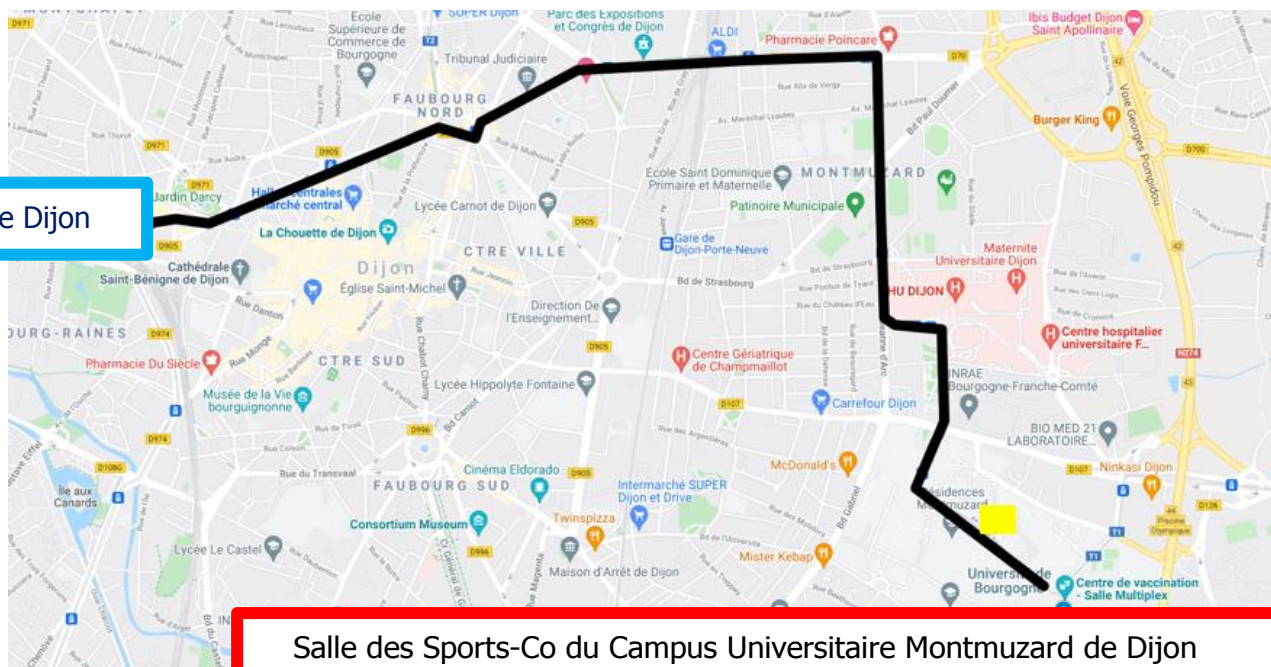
e Dijon

Salle des Sports-Co du Campus Universitaire Montmuzard de Dijon

SUPER Dijon
Parc des Expositions et Congrès de Dijon
ALDI
Pharmacie Poincare
Ibis Budget Dijon Saint Apollinaire
Ecole Supérieure de Commerce de Bourgogne
Tribunal Judiciaire
FAUBOURG NORD
Burger King
Voie Georges Pompidou
Jardin Darcy
Halles Centrales - Marché central
Ecole Saint Dominique Primaire et Maternelle
MONTMUZARD
Patinoire Municipale
Lycée Carnot de Dijon
La Chouette de Dijon
CTRE VILLE
Gare de Dijon-Porte-Neuve
Maternite Universitaire Dijon
Cathédrale Saint-Bénigne de Dijon
Dijon
Église Saint-Michel
Bd de Strasbourg
CHU DIJON
Centre hospitalier universitaire F...
OURG-RAINES
Direction De l'Enseignement...
Pharmacie Du Siècle
CTRE SUD
Centre Gériatrique de Champmaillot
INRAE Bourgogne-Franche-Comté
Lycée Hippolyte Fontaine
Musée de la Vie bourguignonne
Carrefour Dijon
BIO MED 21 LABORATOIRE...
Ile aux Canards
Cinéma Eldorado
McDonald's
Ninkasi Dijon
FAUBOURG SUD
Intermarché SUPER Dijon et Drive
Residences Montmuzard
Consortium Museum
Twinspizza
Mister Kebap
Lycée Le Castel
Maison d'Arrêt de Dijon
Université de Bourgogne
Centre de vaccination - Salle Multiplex
D971
D905
D974
D996
D107
D108G
D700
D70
N274
T1
T2